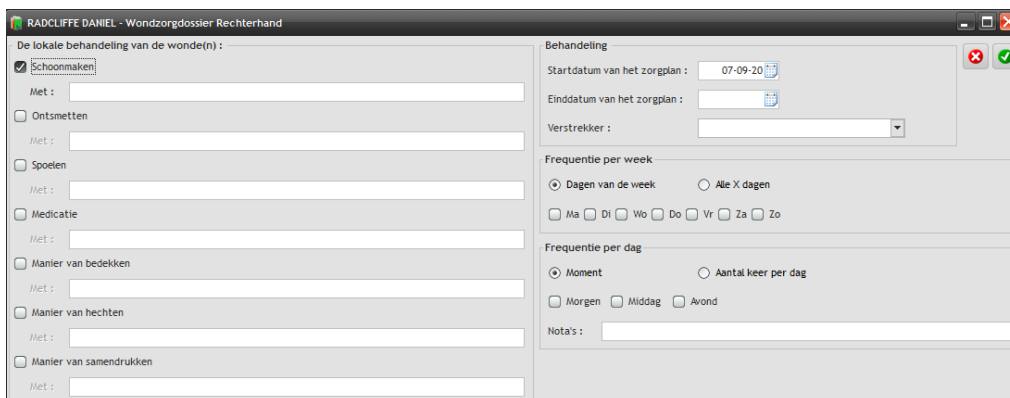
RADCLIFFE DANIEL - Wondzorgdossier Rechterhand

De lokale behandeling van de wonde(n) :

Schoonmaken

Met :

Ontsmetten

Met :

Spoelen

Met :

Medicatie

Met :

Manier van bedekken

Met :

Manier van hechten

Met :

Manier van samendrukken

Met :

Behandeling

Startdatum van het zorgplan : 07-09-20

Einddatum van het zorgplan :

Verstrekker :

Frequentie per week

Dagen van de week

Alle X dagen

Ma Di Wo Do Vr Za Zo

Frequentie per dag

Moment

Aantal keer per dag

Morgen Middag Avond

Nota's :